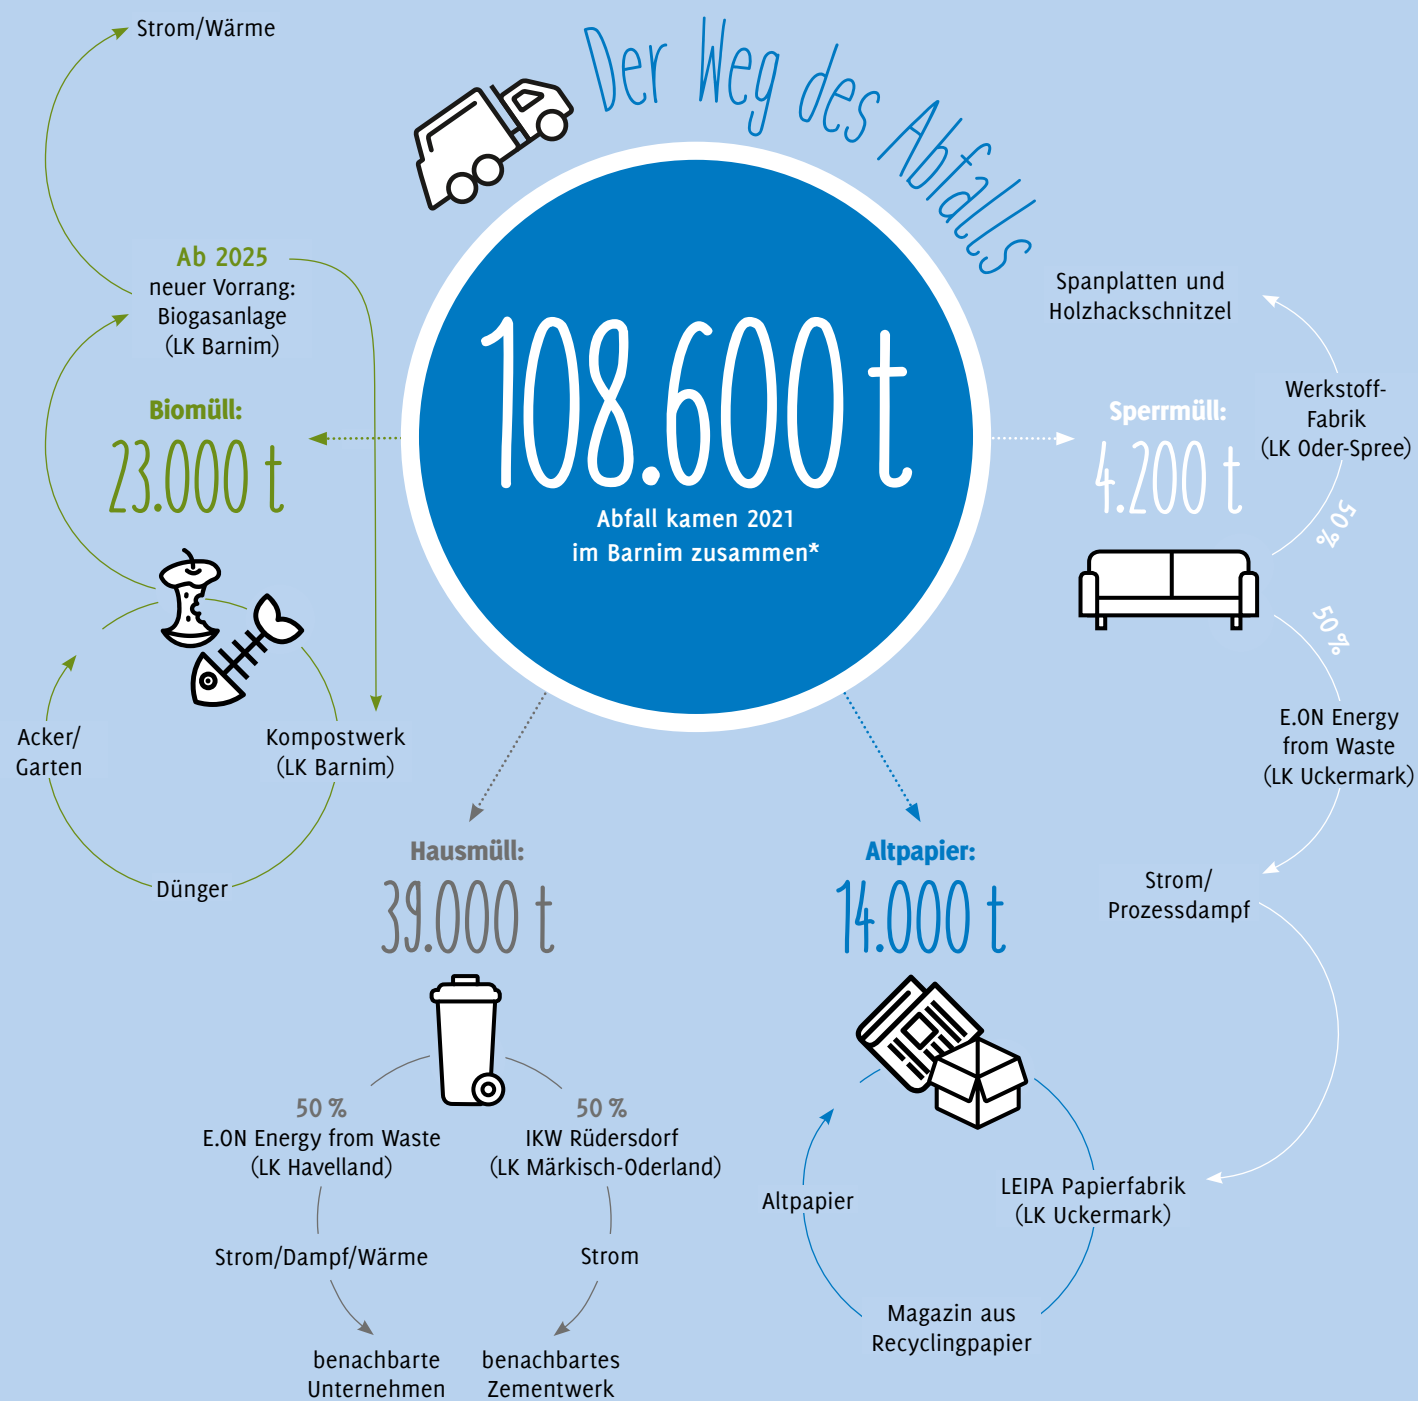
Der Weg des Abfalls

108.600 t

Abfall kamen 2021 im Barnim zusammen*

Strom/Wärme

Ab 2025 neuer Vorrang: Biogasanlage (LK Barnim)

Biomüll:

23.000 t

Acker/ Garten

Kompostwerk (LK Barnim)

Dünger

Spanplatten und Holzhackschnitzel

Werkstoff-Fabrik (LK Oder-Spree)

Sperrmüll:

4.200 t

50 %

50 %

E.ON Energy from Waste (LK Uckermark)

Strom/ Prozessdampf

Hausmüll:

39.000 t

50 %
E.ON Energy from Waste (LK Havelland)

50 %
IKW Rüdersdorf (LK Märkisch-Oderland)

Strom/Dampf/Wärme

Strom

benachbarte Unternehmen

benachbartes Zementwerk

Altpapier:

14.000 t

Altpapier

LEIPA Papierfabrik (LK Uckermark)

Magazin aus Recyclingpapier